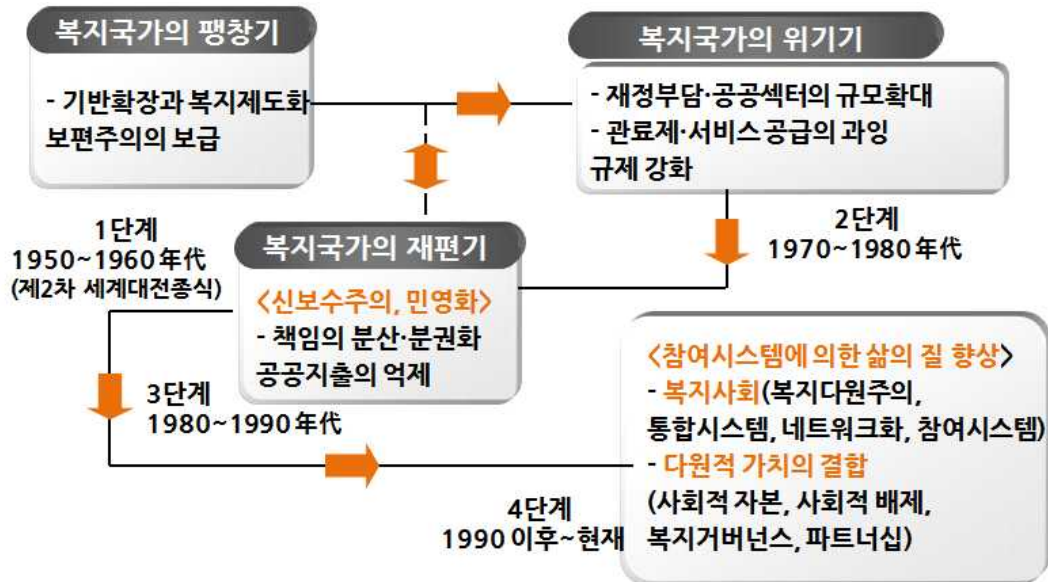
복지국가의 팽창기

- 기반확장과 복지제도화 보편주의의 보급

복지국가의 위기기

- 재정부담·공공섹터의 규모확대
- 관료제·서비스 공급의 과잉 규제 강화

1단계
1950~1960年代
(제2차 세계대전종식)

2단계
1970~1980年代

복지국가의 재편기

〈신보수주의, 민영화〉
- 책임의 분산·분권화 공공지출의 억제

3단계
1980~1990年代

〈참여시스템에 의한 삶의 질 향상〉
- 복지사회(복지다원주의, 통합시스템, 네트워크화, 참여시스템)
- 다원적 가치의 결합 (사회적 자본, 사회적 배제, 복지거버넌스, 파트너십)

4단계
1990 이후~현재